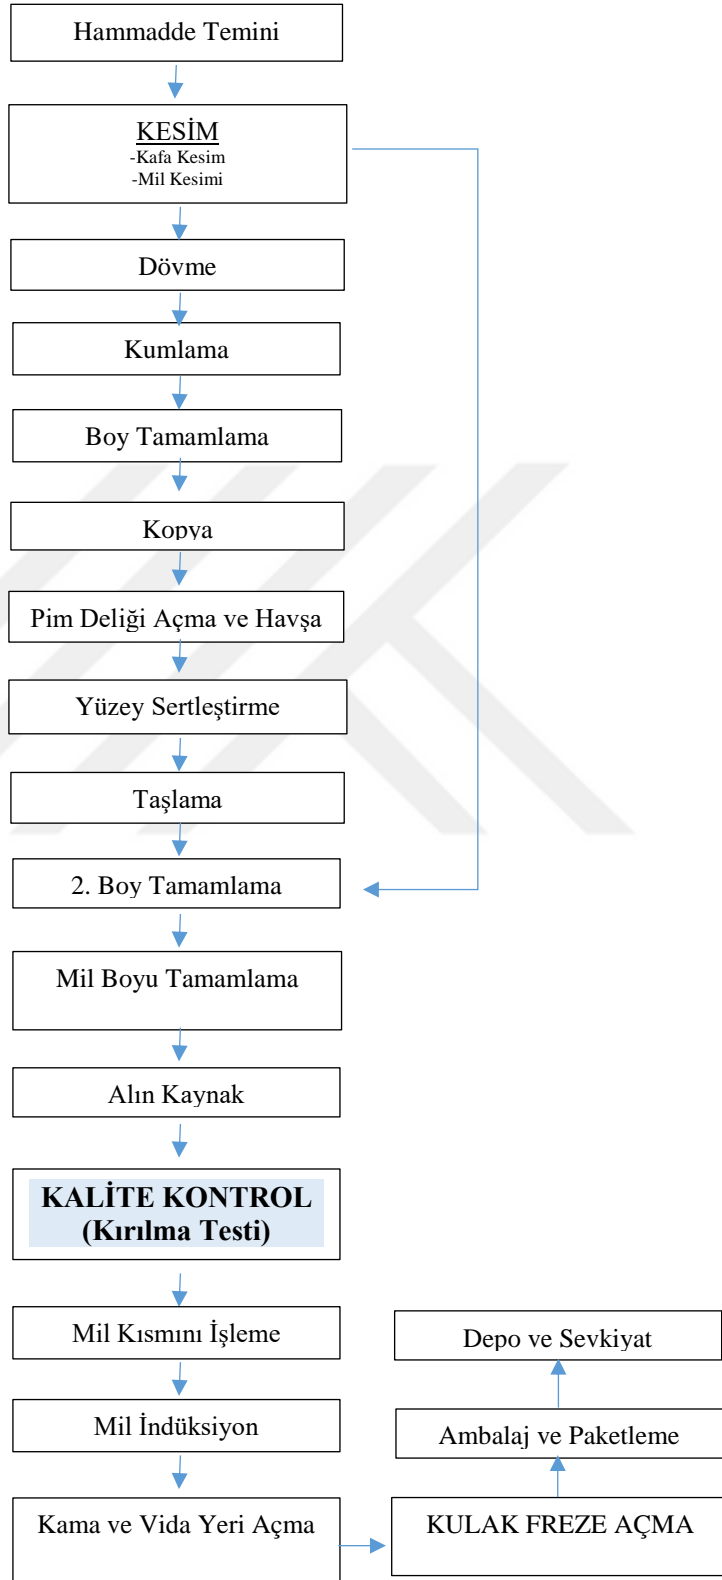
Hammadde Temini

KESİM
-Kafa Kesim
-Mil Kesimi

Dövme

Kumlama

Boy Tamamlama

Kopya

Pim Deliği Açma ve Havşa

Yüzey Sertleştirme

Taşlama

2. Boy Tamamlama

Mil Boyu Tamamlama

Alın Kaynak

KALİTE KONTROL
(Kırılma Testi)

Mil Kısmını İşleme

Mil İndüksiyon

Kama ve Vida Yeri Açma

KULAK FREZE AÇMA

Ambalaj ve Paketleme

Depo ve Sevkiyat